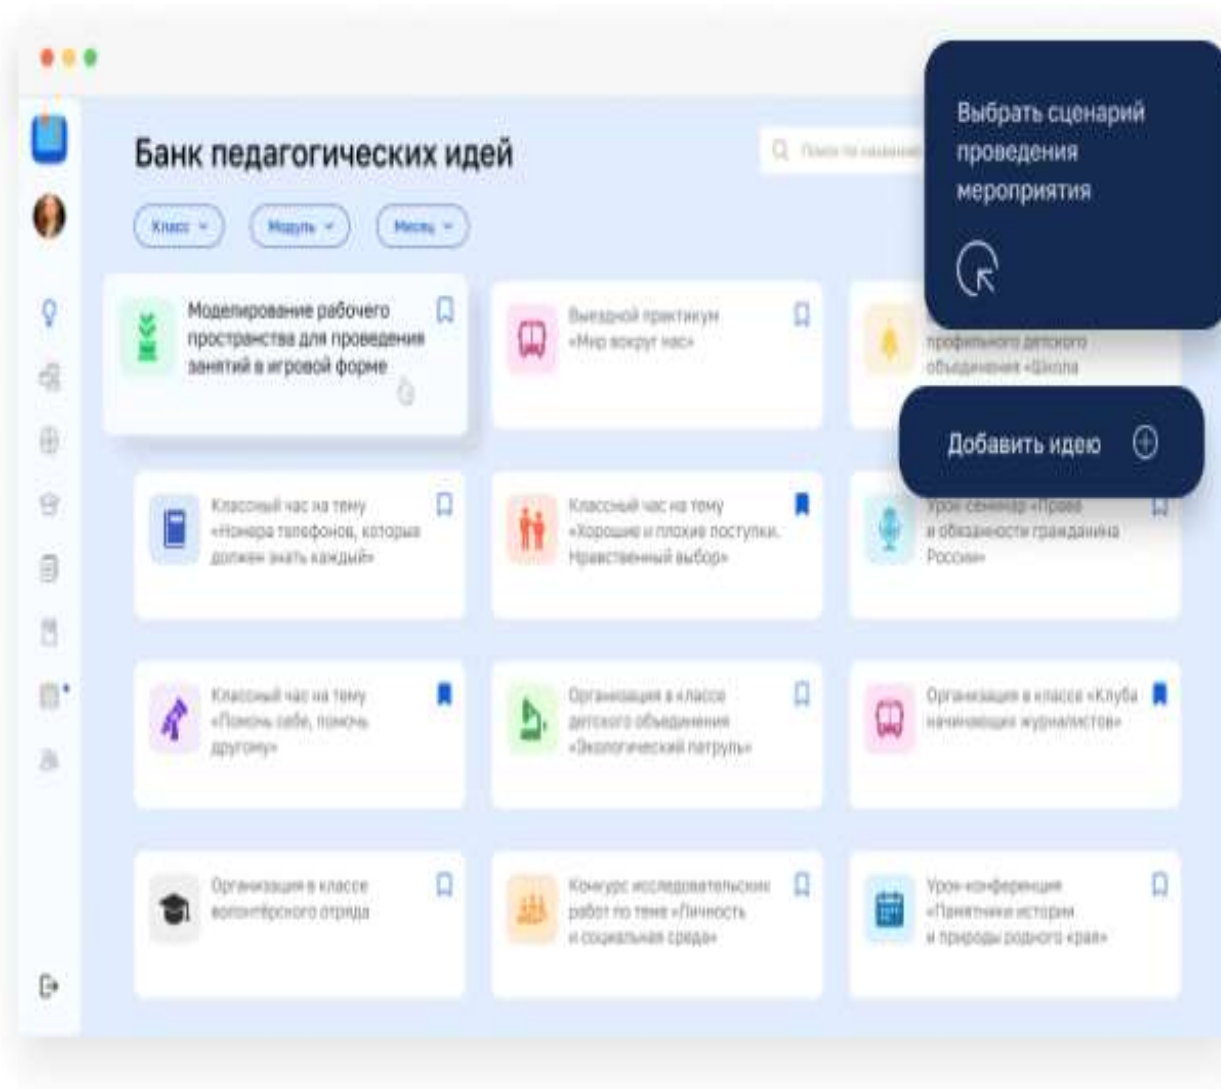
Банк педагогических идей

Поиск по названию

Класс
Модуль
Месяц

Выбрать сценарий проведения мероприятия

Моделирование рабочего пространства для проведения занятий в игровой форме

Выездной практикум «Мир вокруг нас»

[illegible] профильного детского объединения «Школа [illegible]

Добавить идею

Классный час на тему «Номера телефонов, которые должен знать каждый»

Классный час на тему «Хорошие и плохие поступки. Нравственный выбор»

Урок-семинар «Права и обязанности гражданина России»

Классный час на тему «Помочь себе, помочь другому»

Организация в классе детского объединения «Экологический патруль»

Организация в классе «Клуба начинающих журналистов»

Организация в классе волонтёрского отряда

Конкурс исследовательских работ по теме «Личность и социальная среда»

Урок-конференция «Памятники истории и природы родного края»